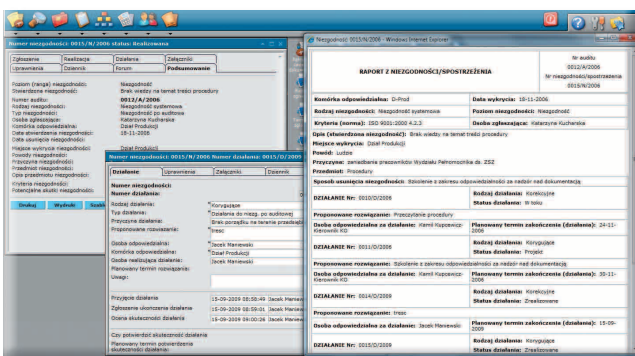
Numer niezgodności: 0015/N/2006 status: Realizowana

Zgłoszenie | Realizacja | Działania | Załączniki
Uprawnienia | Dziennik | Forum | Podsumowanie

Poziom (ranga) niezgodności: Niezgodność
Stwierdzona niezgodność: Brak wiedzy na temat treści procedury
Numer audytu: 0012/A/2006
Rodzaj niezgodności: Niezgodność systemowa
Typ niezgodności: Niezgodność po audytowa
Osoba zgłaszająca: Katarzyna Kucharska
Komórka odpowiedzialna: Dział Produkcji
Data stwierdzenia niezgodności: 15-11-2006
Data usunięcia niezgodności:
Miejsce wykrycia niezgodności: Dział Produkcji
Powody niezgodności:
Przyczyny niezgodności:
Przedmiot niezgodności:
Opis przedmiotu niezgodności:
Kryteria niezgodności:
Potencjalne skutki niezgodności:

Zmiana | Wydruk | Szukaj

Numer niezgodności: 0015/N/2006 Numer działania: 0015/D/2009

Działanie | Uprawnienia | Załączniki | Dziennik

Numer niezgodności:
Numer działania:
Rodzaj działania: Korygujące
Typ działania: Działania do niezg. po audytowej
Przyczyna działania: Brak porządku na terenie przedsięb
Proponowane rozwiązanie: tresc
Osoba odpowiedzialna: Jacek Manlewski
Komórka odpowiedzialna: Dział Produkcji
Osoba realizująca działanie: Jacek Manlewski
Planowany termin rozwiązania:
Uwagi:
Przyjęcie działania: 15-09-2009 08:58:49 Jacek Manlew
Zgłoszenie ukończenia działania: 15-09-2009 09:00:01 Jacek Manlew
Ocena skuteczności działania: 15-09-2009 09:00:26 Jacek Manlew
Czy potwierdzić skuteczność działania
Planowany termin potwierdzenia skuteczności działania:

Niezgodność: 0015/N/2006 - Windows Internet Explorer

RAPORT Z NIEZGODNOŚCI/SPOSTRZEŻENIA

Nr audytu 0012/A/2006
Nr niezgodności/spostrzeżenia 0015/N/2006

Komórka odpowiedzialna: D-Prod | Data wykrycia: 15-11-2006
Rodzaj niezgodności: Niezgodność systemowa | Poziom niezgodności: Niezgodność
Kryteria (norma): ISO 9001:2000 4.2.3 | Osoba zgłaszająca: Katarzyna Kucharska
Opis (stwierdzona niezgodność): Brak wiedzy na temat treści procedury
Miejsce wykrycia: Dział Produkcji
Powód: Ludzie
Przyczyna: zwiadomie pracowników Wydziału Pełnomocnika ds. ZSZ
Przedmiot: Procedury
Sposób usunięcia niezgodności: Szkolenie z zakresu odpowiedzialności za nadzór nad dokumentacją

DZIAŁANIE Nr: 0010/D/2006 | Rodzaj działania: Korekcyjne | Status działania: W toku
Proponowane rozwiązanie: Przeczytanie procedury
Osoba odpowiedzialna za działanie: Kamil Kopcewicz-Kierownik KD | Planowany termin zakończenia (działania): 24-11-2006

DZIAŁANIE Nr: 0011/D/2006 | Rodzaj działania: Korygujące | Status działania: Projekt
Proponowane rozwiązanie: Szkolenie z zakresu odpowiedzialności za nadzór nad dokumentacją
Osoba odpowiedzialna za działanie: Kamil Kopcewicz-Kierownik KD | Planowany termin zakończenia (działania): 30-11-2006

DZIAŁANIE Nr: 0014/D/2009 | Rodzaj działania: Korekcyjne | Status działania: Zrealizowane
Proponowane rozwiązanie: tresc
Osoba odpowiedzialna za działanie: Jacek Manlewski | Planowany termin zakończenia (działania): 15-09-2009

DZIAŁANIE Nr: 0015/D/2009 | Rodzaj działania: Korygujące | Status działania: Zrealizowane